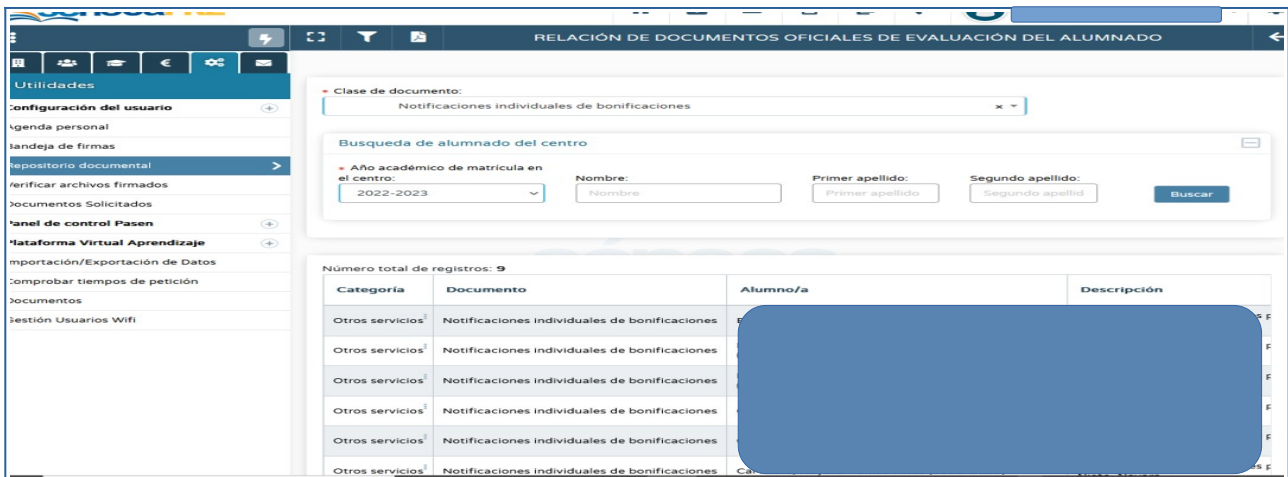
RELACIÓN DE DOCUMENTOS OFICIALES DE EVALUACIÓN DEL ALUMNADO

Utilidades
Configuración del usuario
Agenda personal
Bandeja de firmas
Repositorio documental
Verificar archivos firmados
Documentos Solicitados
Panel de control Pasen
Plataforma Virtual Aprendizaje
Importación/Exportación de Datos
Comprobar tiempos de petición
Documentos
Gestión Usuarios Wifi

* Clase de documento:
Notificaciones individuales de bonificaciones

Busqueda de alumnado del centro

* Año académico de matrícula en el centro:
2022-2023
Nombre:
Nombre
Primer apellido:
Primer apellido
Segundo apellido:
Segundo apellid
Buscar

Número total de registros: 9

| Categoría | Documento | Alumno/a | Descripción |
|---|---|---|---|
| Otros servicios | Notificaciones individuales de bonificaciones | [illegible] | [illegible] |
| Otros servicios | Notificaciones individuales de bonificaciones | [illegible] | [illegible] |
| Otros servicios | Notificaciones individuales de bonificaciones | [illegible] | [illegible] |
| Otros servicios | Notificaciones individuales de bonificaciones | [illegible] | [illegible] |
| Otros servicios | Notificaciones individuales de bonificaciones | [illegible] | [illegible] |
| Otros servicios | Notificaciones individuales de bonificaciones | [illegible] | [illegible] |